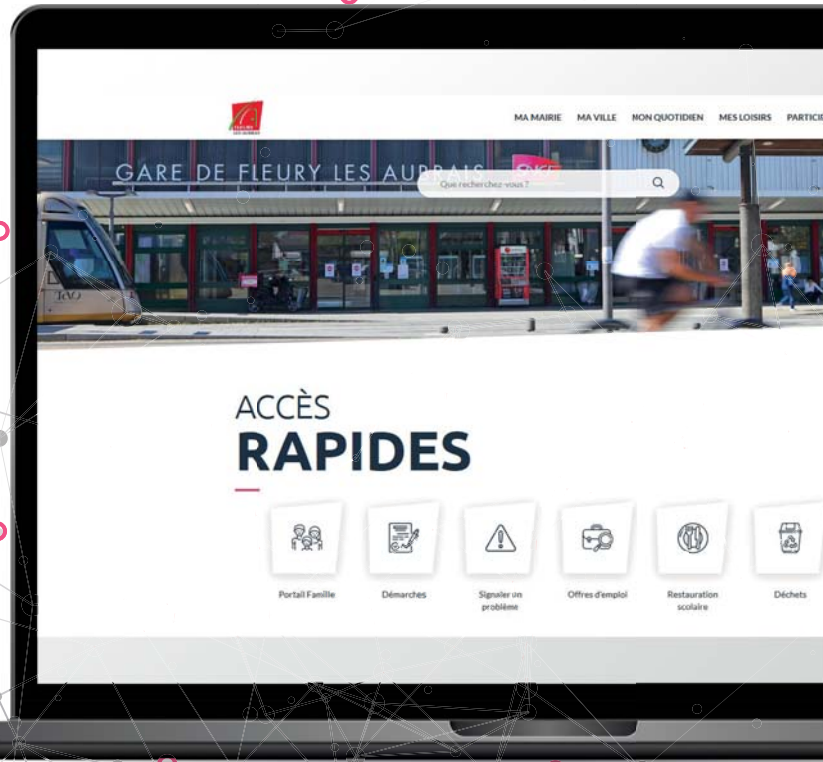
FLEURY LES AUBRAIS

MA MAIRIE MA VILLE MON QUOTIDIEN MES LOISIRS PARTICI

GARE DE FLEURY LES AUBRAIS

Que recherchez-vous ?

ACCÈS
RAPIDES

Portail Famille

Démarches

Signaler un problème

Offres d'emploi

Restauration scolaire

Déchets